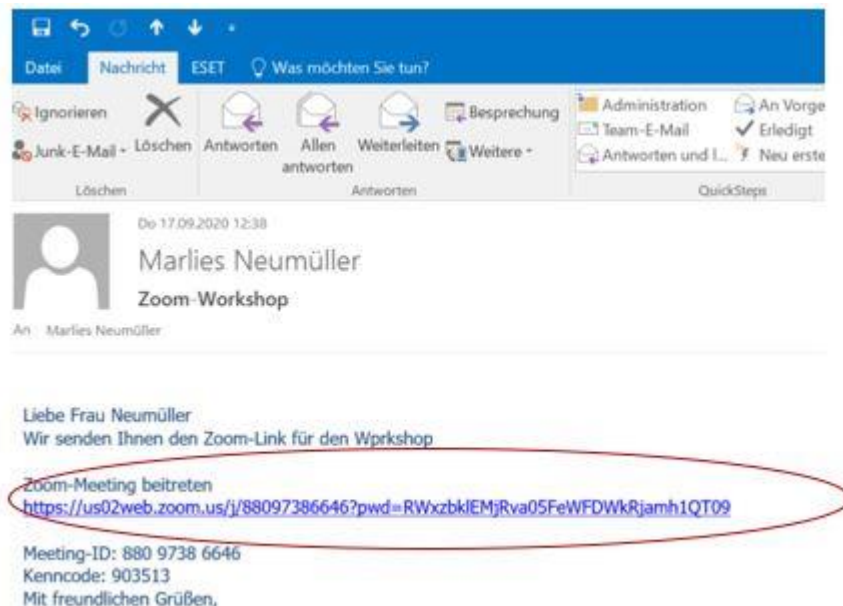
Datei Nachricht ESET Was möchten Sie tun?

Ignorieren
Junk-E-Mail
Löschen
Löschen

Antworten
Allen antworten
Weiterleiten
Besprechung
Weitere
Antworten

Administration
Team-E-Mail
Antworten und l...
An Vorge
Erledigt
Neu erste
QuickSteps

Do 17.09.2020 12:38
Marlies Neumüller
Zoom-Workshop
An Marlies Neumüller

Liebe Frau Neumüller
Wir senden Ihnen den Zoom-Link für den Wprkshop

Zoom-Meeting beitreten
https://us02web.zoom.us/j/88097386646?pwd=RWxzbklEMjRva05FeWFDWkRjamh1QT09

Meeting-ID: 880 9738 6646
Kenncode: 903513
Mit freundlichen Grüßen,